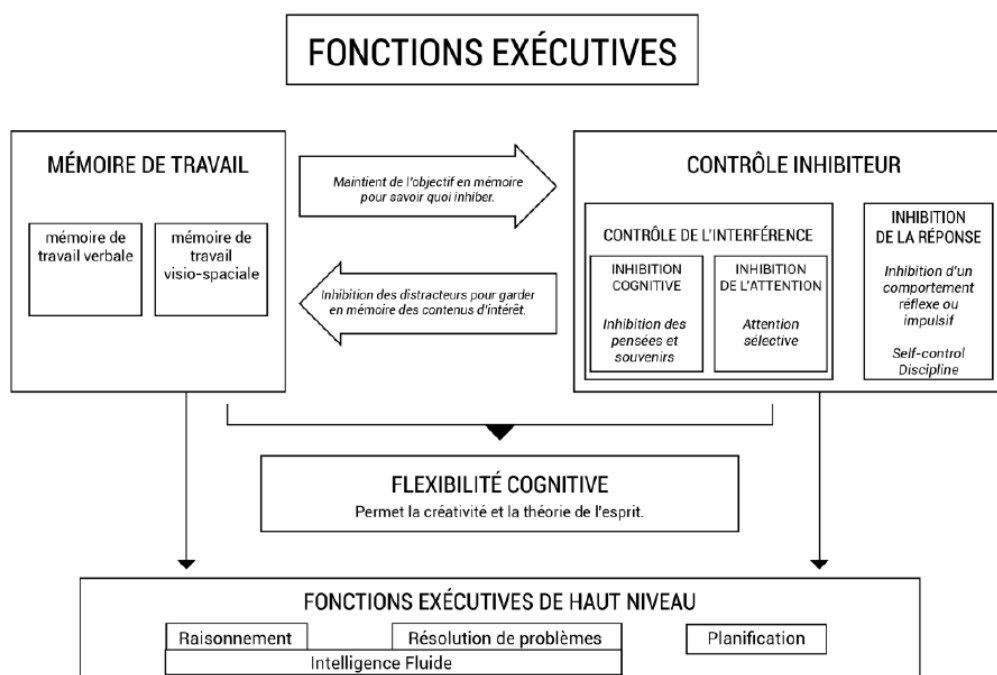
FONCTIONS EXÉCUTIVES

MÉMOIRE DE TRAVAIL

mémoire de travail verbale

mémoire de travail visio-spaciale

Maintient de l'objectif en mémoire pour savoir quoi inhiber.

Inhibition des distracteurs pour garder en mémoire des contenus d'intérêt.

CONTRÔLE INHIBITEUR

CONTRÔLE DE L'INTERFÉRENCE

INHIBITION COGNITIVE

Inhibition des pensées et souvenirs

INHIBITION DE L'ATTENTION

Attention sélective

INHIBITION DE LA RÉPONSE

Inhibition d'un comportement réflexe ou impulsif

Self-control Discipline

FLEXIBILITÉ COGNITIVE

Permet la créativité et la théorie de l'esprit.

FONCTIONS EXÉCUTIVES DE HAUT NIVEAU

Raisonnement

Résolution de problèmes

Planification

Intelligence Fluide